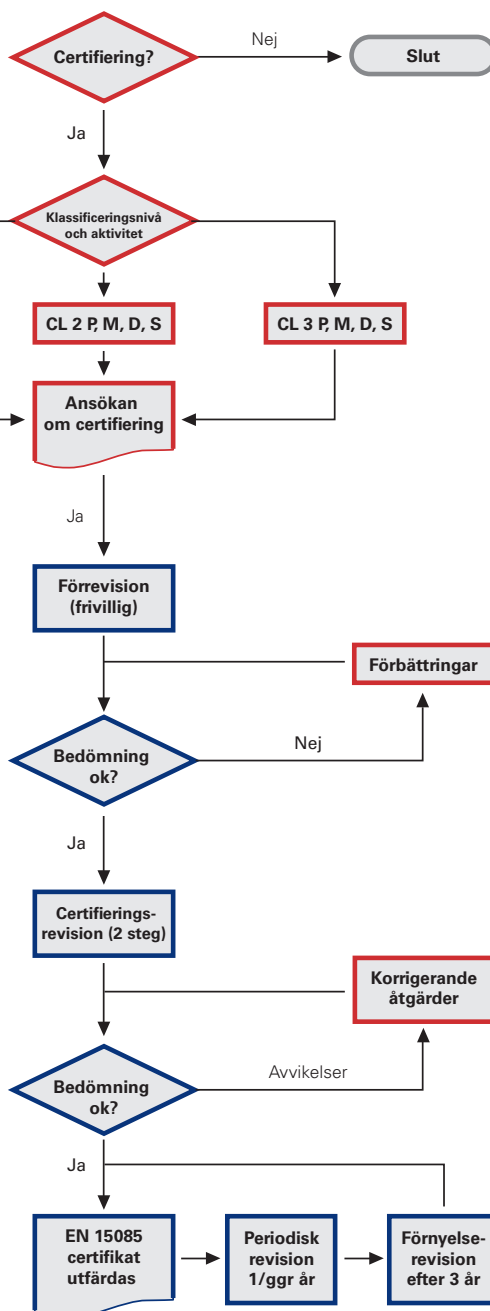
Certifiering?

Nej

Slut

Ja

Klassificeringsnivå och aktivitet

CL 2 P, M, D, S

CL 3 P, M, D, S

Ansökan om certifiering

Ja

Förrevision (frivillig)

Förbättringar

Bedömning ok?

Nej

Ja

Certifierings-revision (2 steg)

Korrigerande åtgärder

Bedömning ok?

Avvikelser

Ja

EN 15085 certifikat utfärdas

Periodisk revision 1/ggr år

Förnyelse-revision efter 3 år